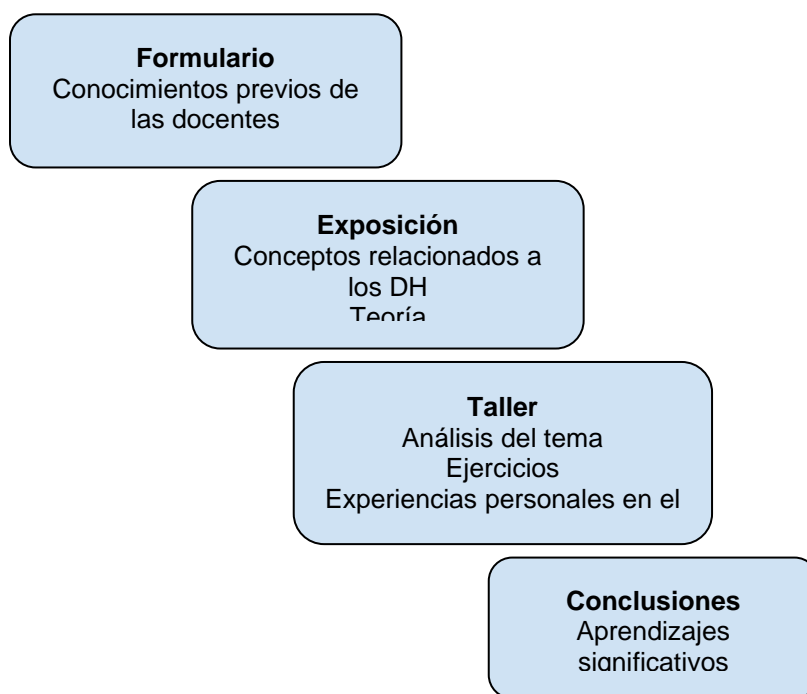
**Formulario**
Conocimientos previos de las docentes

**Exposición**
Conceptos relacionados a los DH
Teoría

**Taller**
Análisis del tema
Ejercicios
Experiencias personales en el

**Conclusiones**
Aprendizajes significativos